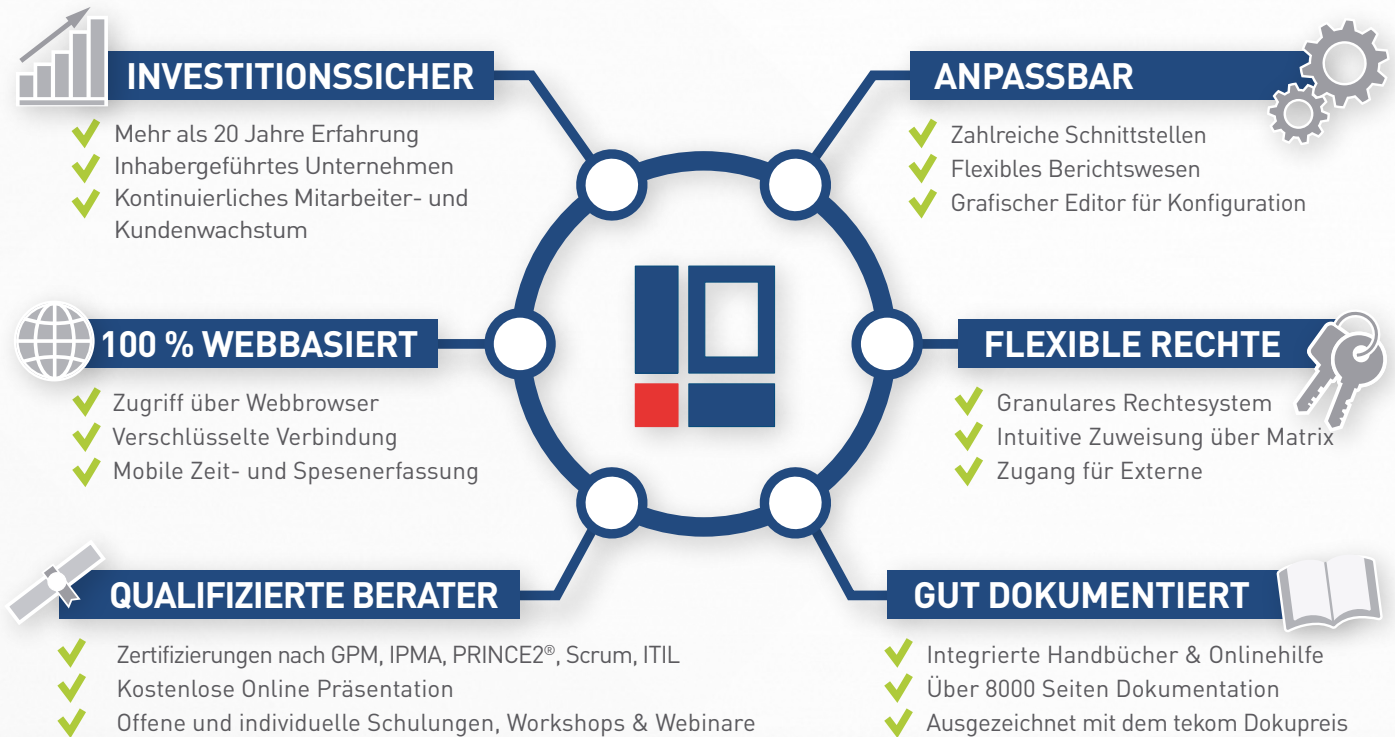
INVESTITIONSSICHER

Mehr als 20 Jahre Erfahrung
Inhabergeführtes Unternehmen
Kontinuierliches Mitarbeiter- und Kundenwachstum

ANPASSBAR

Zahlreiche Schnittstellen
Flexibles Berichtswesen
Grafischer Editor für Konfiguration

100 % WEBBASIERT

Zugriff über Webbrowser
Verschlüsselte Verbindung
Mobile Zeit- und Spesenerfassung

FLEXIBLE RECHTE

Granulares Rechtesystem
Intuitive Zuweisung über Matrix
Zugang für Externe

QUALIFIZIERTE BERATER

Zertifizierungen nach GPM, IPMA, PRINCE2®, Scrum, ITIL
Kostenlose Online Präsentation
Offene und individuelle Schulungen, Workshops & Webinare

GUT DOKUMENTIERT

Integrierte Handbücher & Onlinehilfe
Über 8000 Seiten Dokumentation
Ausgezeichnet mit dem tekom Dokupreis